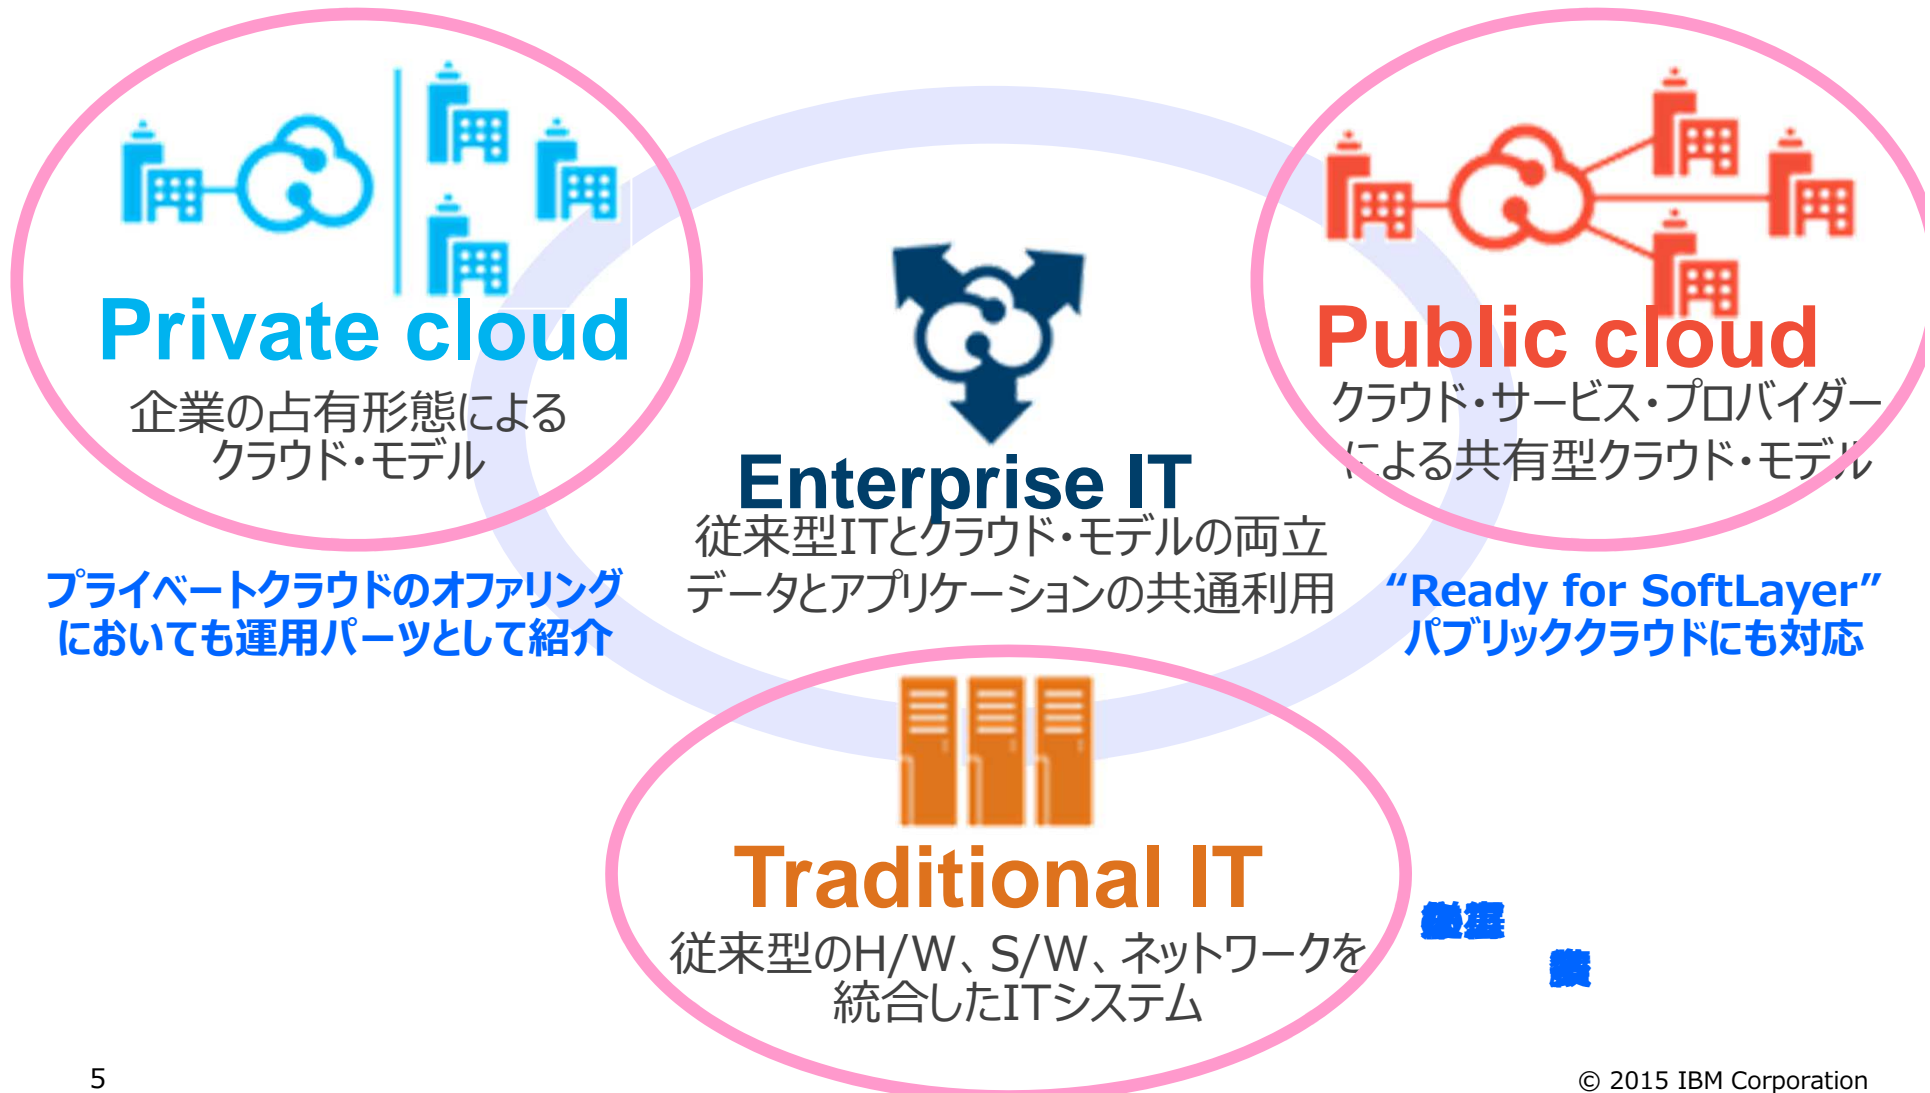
Private cloud
企業の占有形態による
クラウド・モデル

Enterprise IT
従来型ITとクラウド・モデルの両立
データとアプリケーションの共通利用

Public cloud
クラウド・サービス・プロバイダー
による共有型クラウド・モデル

プライベートクラウドのオファリング
においても運用パーツとして紹介

"Ready for SoftLayer"
パブリッククラウドにも対応

Traditional IT
従来型のH/W、S/W、ネットワークを
統合したITシステム

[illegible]

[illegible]

5

© 2015 IBM Corporation